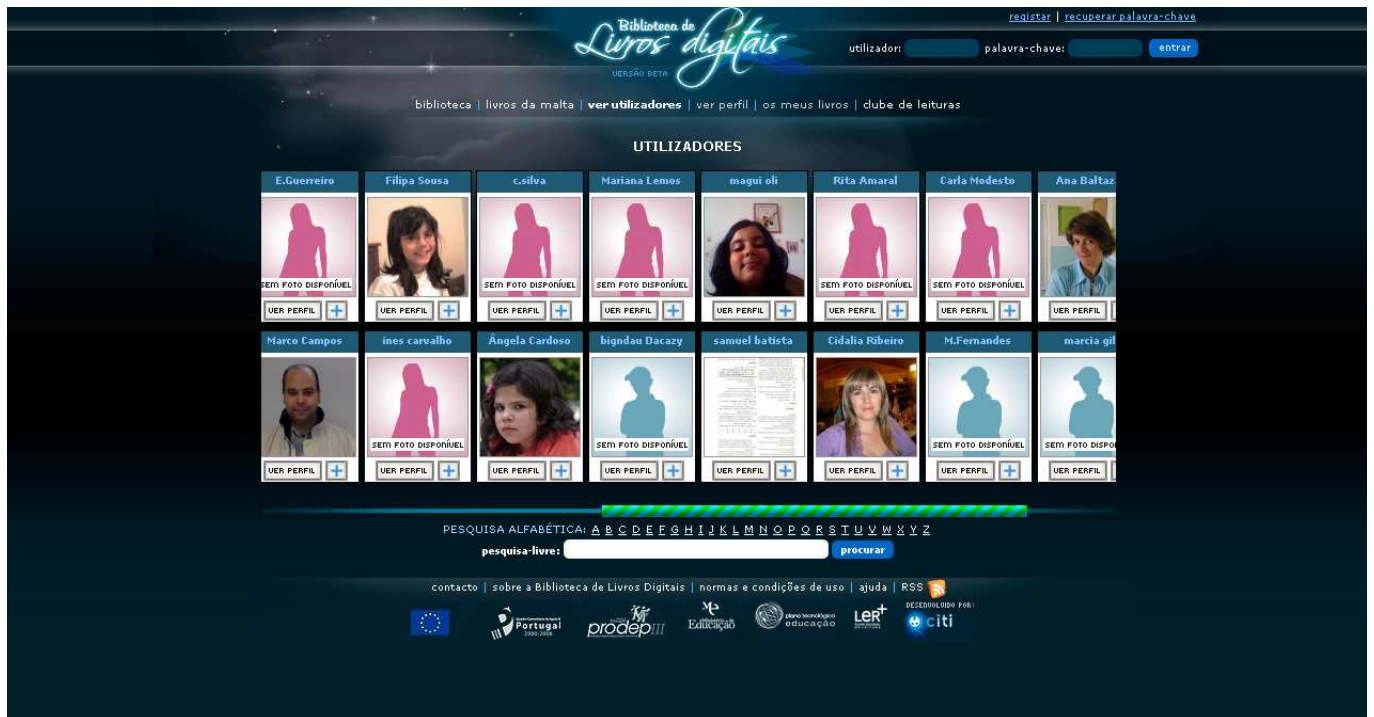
registar | recuperar palavra-chave

Biblioteca de Livros digitais
VERSÃO BETA

utilizador: palavra-chave: entrar

biblioteca | livros da malta | ver utilizadores | ver perfil | os meus livros | clube de leituras

UTILIZADORES

E.Guerreiro
SEM FOTO DISPONÍVEL
VER PERFIL

Filipa Sousa
VER PERFIL

c.silva
SEM FOTO DISPONÍVEL
VER PERFIL

Mariana Lemos
SEM FOTO DISPONÍVEL
VER PERFIL

magui oli
VER PERFIL

Rita Amaral
SEM FOTO DISPONÍVEL
VER PERFIL

Carla Modesto
SEM FOTO DISPONÍVEL
VER PERFIL

Ana Baltaz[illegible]
VER PERFIL

Marco Campos
VER PERFIL

ines carvalho
SEM FOTO DISPONÍVEL
VER PERFIL

Ângela Cardoso
VER PERFIL

bigndau Dacazy
SEM FOTO DISPONÍVEL
VER PERFIL

samuel batista
VER PERFIL

Cidalia Ribeiro
VER PERFIL

M.Fernandes
SEM FOTO DISPONÍVEL
VER PERFIL

marcia gil
SEM FOTO DISPO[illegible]
VER PERFIL

PESQUISA ALFABÉTICA: A B C D E F G H I J K L M N O P Q R S T U V W X Y Z

pesquisa-livre: procurar

contacto | sobre a Biblioteca de Livros Digitais | normas e condições de uso | ajuda | RSS

Portugal 2000-2006
prodep III
Educação
plano tecnológico educação
LER+
DESENVOLVIDO POR:
citi